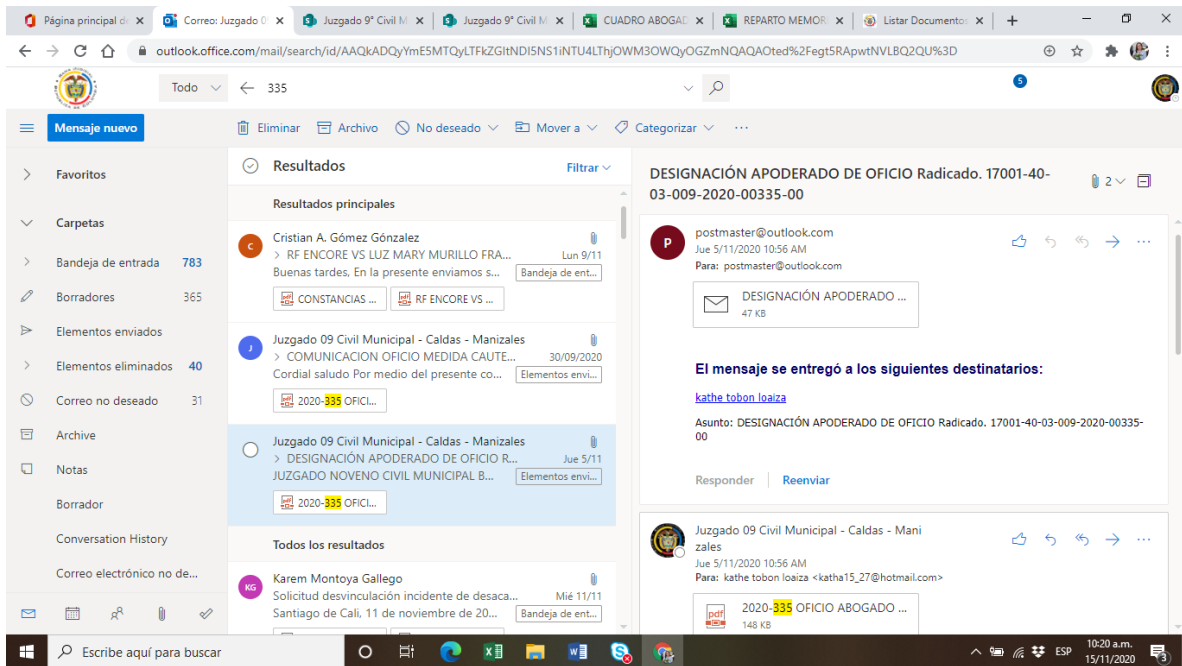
Página principal d ×
Correo: Juzgado 0 ×
Juzgado 9° Civil M ×
Juzgado 9° Civil M ×
CUADRO ABOGAD ×
REPARTO MEMOR ×
Listar Documento ×
+

outlook.office.com/mail/search/id/AAQkADQyYmE5MTQyLTFkZGItNDI5NS1iNTU4LThjOWM3OWQyOGZmNQAQAOted%2Fegt5RApwtNVLBQ2QU%3D

Todo
335
5

Mensaje nuevo
Eliminar
Archivo
No deseado
Mover a
Categorizar
···

Favoritos
Carpetas
Bandeja de entrada 783
Borradores 365
Elementos enviados
Elementos eliminados 40
Correo no deseado 31
Archive
Notas
Borrador
Conversation History
Correo electrónico no de...

Resultados
Filtrar
Resultados principales

C
Cristian A. Gómez González
> RF ENCORE VS LUZ MARY MURILLO FRA... Lun 9/11
Buenas tardes, En la presente enviamos s... Bandeja de ent...
CONSTANCIAS ...
RF ENCORE VS ...

J
Juzgado 09 Civil Municipal - Caldas - Manizales
> COMUNICACION OFICIO MEDIDA CAUTE... 30/09/2020
Cordial saludo Por medio del presente co... Elementos envi...
2020-335 OFICI...

Juzgado 09 Civil Municipal - Caldas - Manizales
> DESIGNACIÓN APODERADO DE OFICIO R... Jue 5/11
JUZGADO NOVENO CIVIL MUNICIPAL B... Elementos envi...
2020-335 OFICI...

Todos los resultados

KG
Karem Montoya Gallego
Solicitud desvinculación incidente de desaca... Mié 11/11
Santiago de Cali, 11 de noviembre de 20... Bandeja de ent...

DESIGNACIÓN APODERADO DE OFICIO Radicado. 17001-40-03-009-2020-00335-00
2

P
postmaster@outlook.com
Jue 5/11/2020 10:56 AM
Para: postmaster@outlook.com
DESIGNACIÓN APODERADO ...
47 KB

El mensaje se entregó a los siguientes destinatarios:
kathe tobon loaiza
Asunto: DESIGNACIÓN APODERADO DE OFICIO Radicado. 17001-40-03-009-2020-00335-00

Responder
Reenviar

Juzgado 09 Civil Municipal - Caldas - Manizales
Jue 5/11/2020 10:56 AM
Para: kathe tobon loaiza <katha15_27@hotmail.com>
2020-335 OFICIO ABOGADO ...
148 KB

Escribe aquí para buscar
ESP
10:20 a.m.
15/11/2020
3